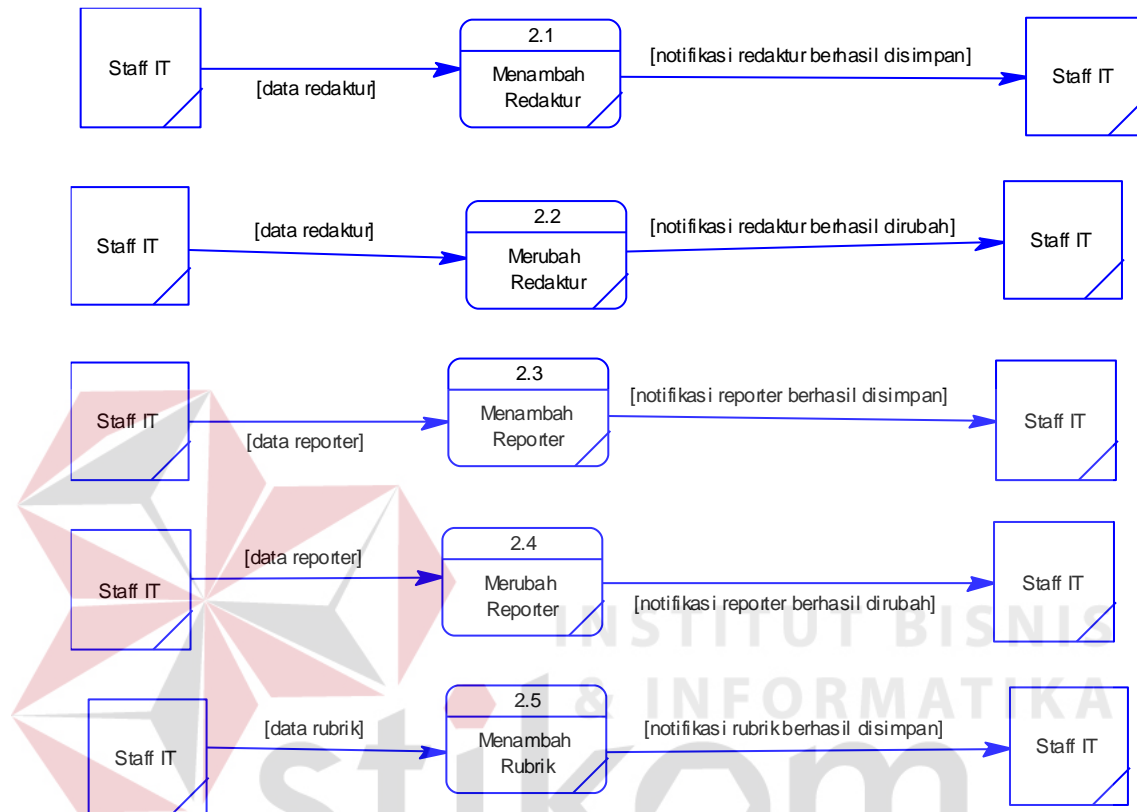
Staff IT

[data redaktur]

2.1
Menambah Redaktur

[notifikasi redaktur berhasil disimpan]

Staff IT

Staff IT

[data redaktur]

2.2
Merubah Redaktur

[notifikasi redaktur berhasil dirubah]

Staff IT

Staff IT

[data reporter]

2.3
Menambah Reporter

[notifikasi reporter berhasil disimpan]

Staff IT

Staff IT

[data reporter]

2.4
Merubah Reporter

[notifikasi reporter berhasil dirubah]

Staff IT

Staff IT

[data rubrik]

2.5
Menambah Rubrik

[notifikasi rubrik berhasil disimpan]

Staff IT

INSTITUT BISNIS & INFORMATIKA stikom